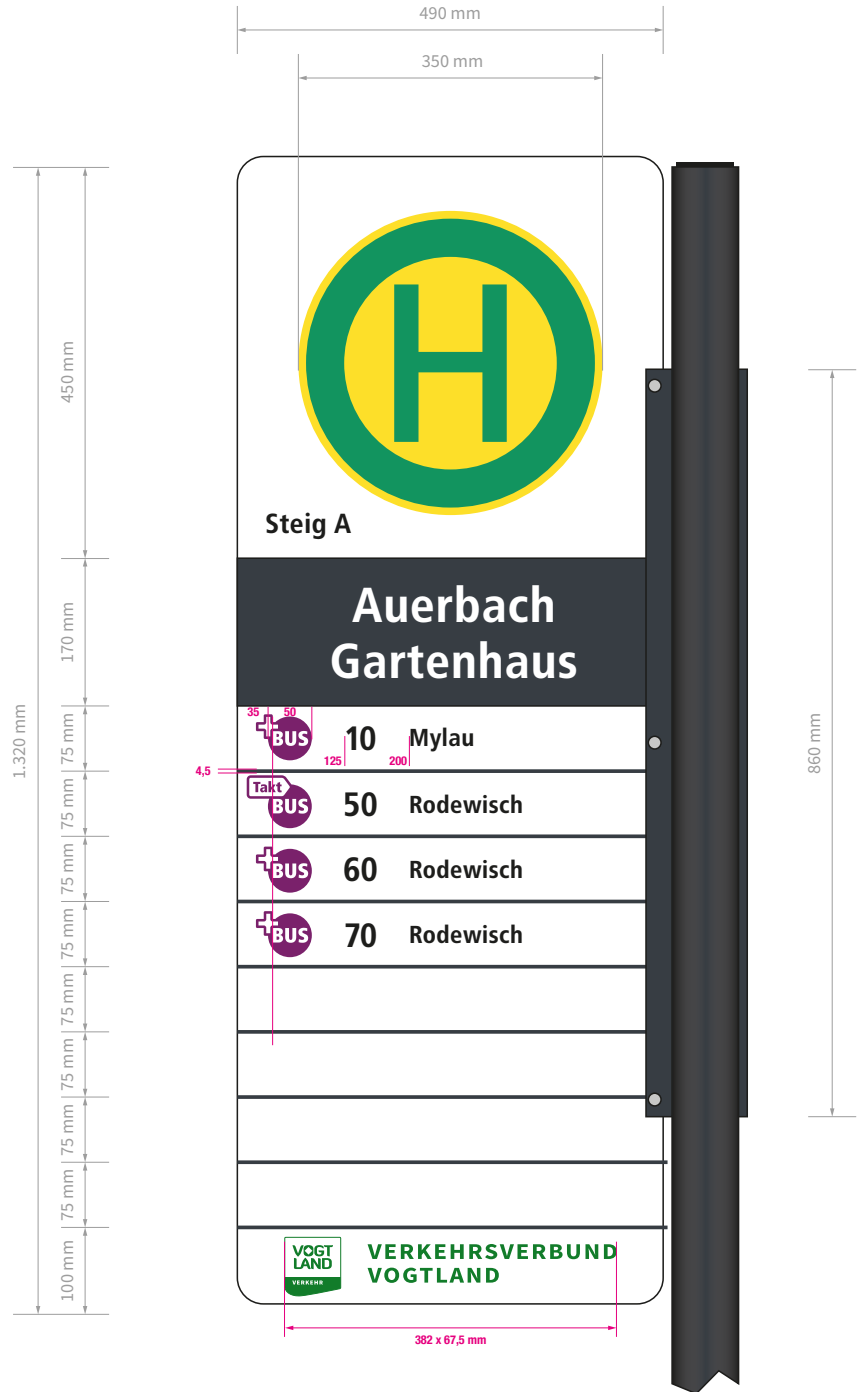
490 mm

350 mm

1.320 mm

450 mm

170 mm

75 mm

75 mm

75 mm

75 mm

75 mm

75 mm

75 mm

75 mm

100 mm

860 mm

H

Steig A

Auerbach
Gartenhaus

35 50

BUS 10 Mylau

125 200

4,5

Takt BUS 50 Rodewisch

BUS 60 Rodewisch

BUS 70 Rodewisch

VOGT LAND VERKEHR

VERKEHRSVERBUND
VOGTLAND

382 x 67,5 mm